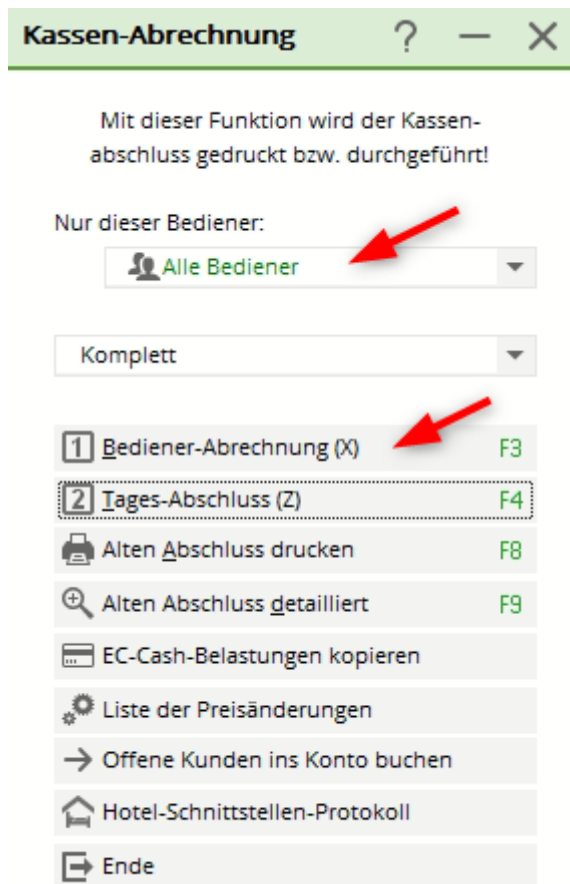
Kassen-Abrechnung ? — ✕

Mit dieser Funktion wird der Kassenabschluss gedruckt bzw. durchgeführt!

Nur dieser Bediener:

Alle Bediener

Komplett

1 Bediener-Abrechnung (X) F3

2 Tages-Abschluss (Z) F4

Alten Abschluss drucken F8

Alten Abschluss detailliert F9

EC-Cash-Belastungen kopieren

Liste der Preisänderungen

→ Offene Kunden ins Konto buchen

Hotel-Schnittstellen-Protokoll

Ende